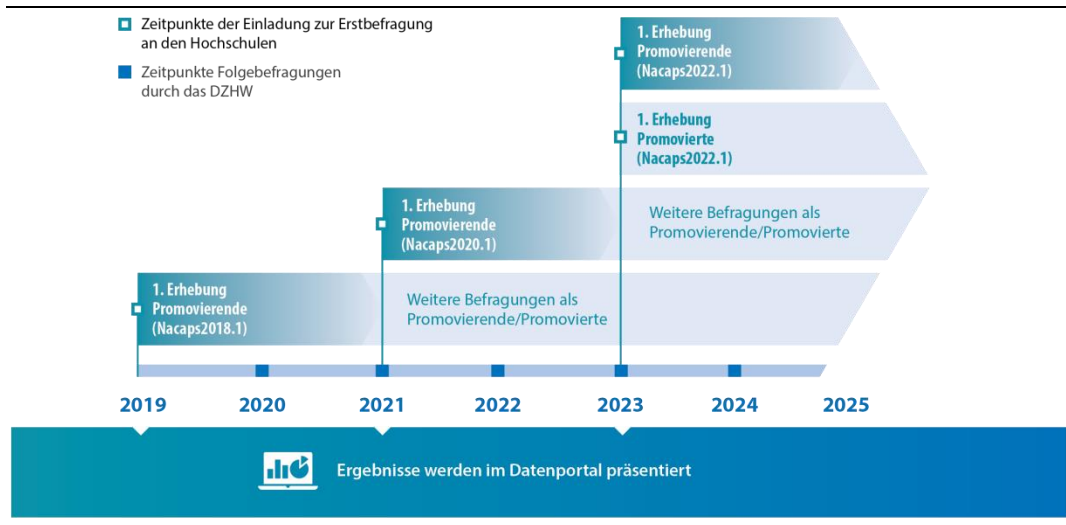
Zeitpunkte der Einladung zur Erstbefragung an den Hochschulen

Zeitpunkte Folgebefragungen durch das DZHW

1. Erhebung Promovierende (Nacaps2022.1)

1. Erhebung Promovierte (Nacaps2022.1)

1. Erhebung Promovierende (Nacaps2020.1)

Weitere Befragungen als Promovierende/Promovierte

1. Erhebung Promovierende (Nacaps2018.1)

Weitere Befragungen als Promovierende/Promovierte

2019 2020 2021 2022 2023 2024 2025

Ergebnisse werden im Datenportal präsentiert